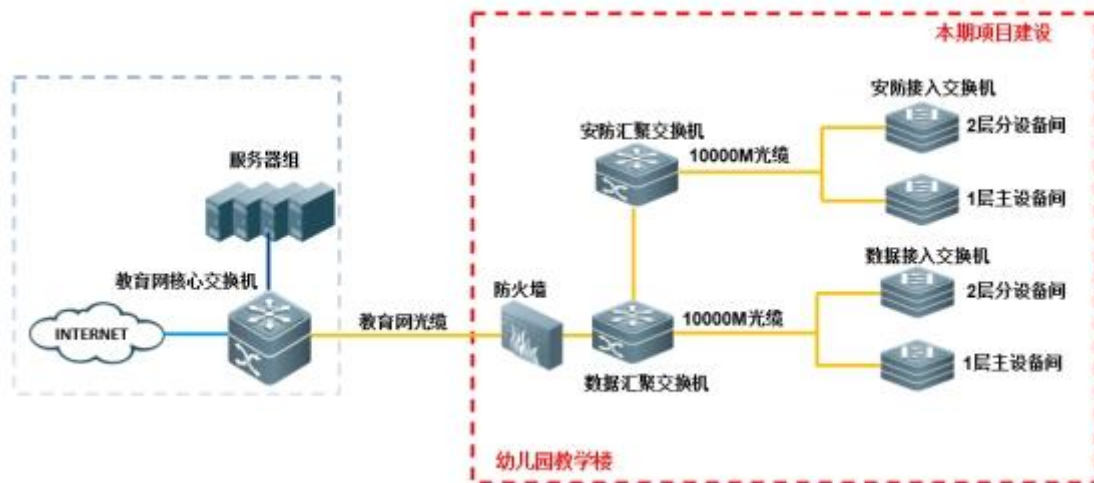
本期项目建设

服务器组

教育网核心交换机

INTERNET

教育网光缆

防火墙

安防汇聚交换机

10000M光缆

安防接入交换机

2层分设备间

1层主设备间

数据汇聚交换机

10000M光缆

数据接入交换机

2层分设备间

1层主设备间

幼儿园教学楼